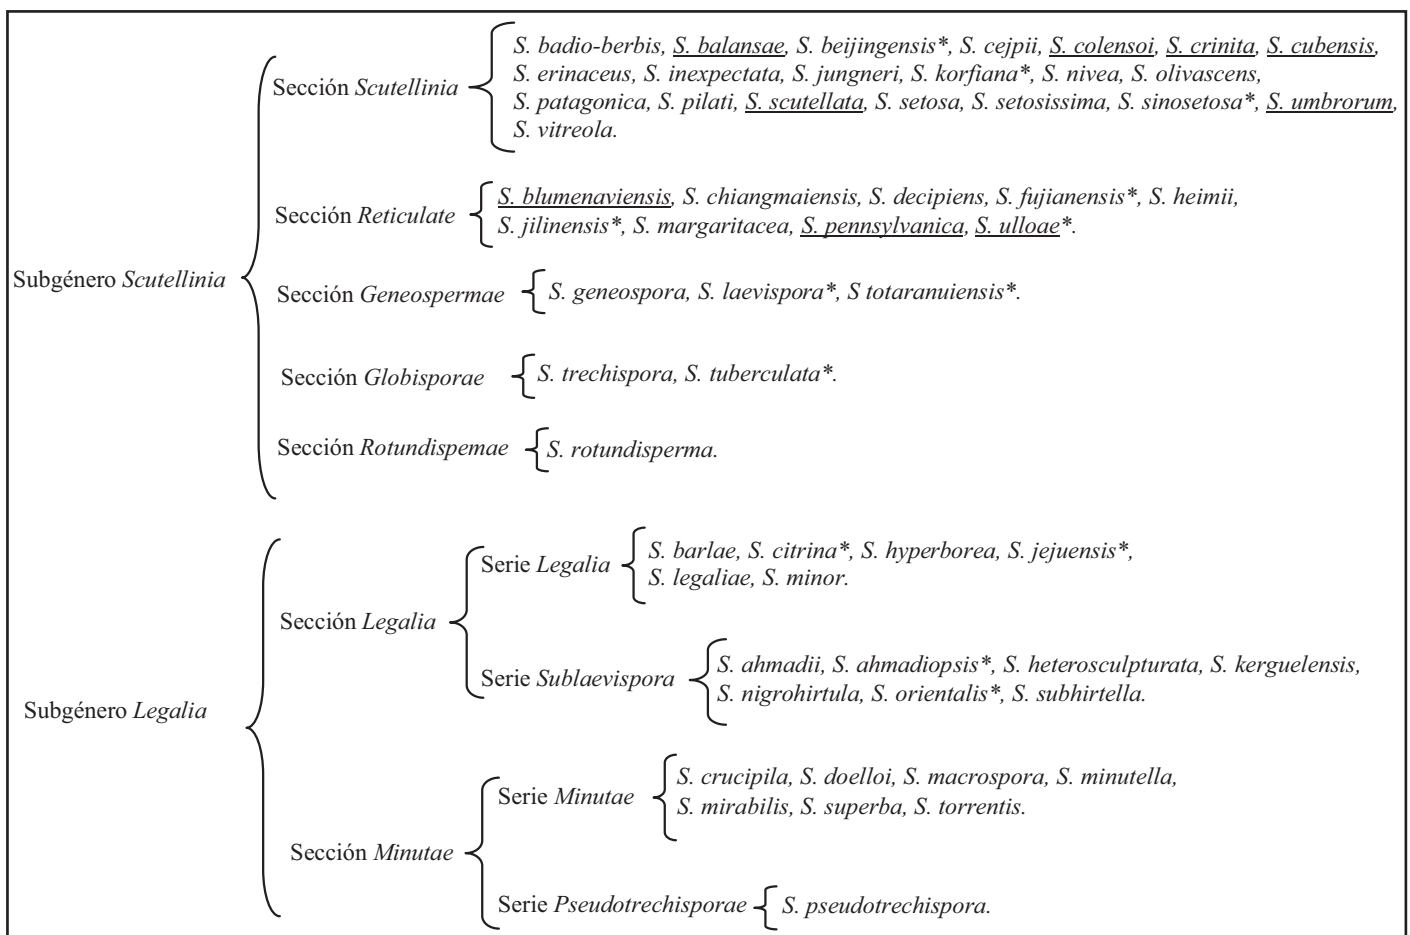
Subgénero *Scutellinia*

Sección *Scutellinia*

*S. badio-berbis, S. balansae, S. beijingensis\*, S. cejpii, S. colensoi, S. crinita, S. cubensis, S. erinaceus, S. inexpectata, S. jungneri, S. korfiana\*, S. nivea, S. olivascens, S. patagonica, S. pilati, S. scutellata, S. setosa, S. setosissima, S. sinosetosa\*, S. umbrorum, S. vitreola.*

Sección *Reticulate*

*S. blumenaviensis, S. chiangmaiensis, S. decipiens, S. fujianensis\*, S. heimii, S. jilinensis\*, S. margaritacea, S. pennsylvanica, S. ulloae\*.*

Sección *Geneospermae*

*S. geneospora, S. laevispora\*, S totaranuiensis\*.*

Sección *Globisporae*

*S. trechispora, S. tuberculata\*.*

Sección *Rotundispemae*

*S. rotundisperma.*

Subgénero *Legalia*

Sección *Legalia*

Serie *Legalia*

*S. barlae, S. citrina\*, S. hyperborea, S. jejuensis\*, S. legaliae, S. minor.*

Serie *Sublaevispora*

*S. ahmadii, S. ahmadiopsis\*, S. heterosculpturata, S. kerguelensis, S. nigrohirtula, S. orientalis\*, S. subhirtella.*

Sección *Minutae*

Serie *Minutae*

*S. crucipila, S. doelloi, S. macrospora, S. minutella, S. mirabilis, S. superba, S. torrentis.*

Serie *Pseudotrechisporae*

*S. pseudotrechispora.*